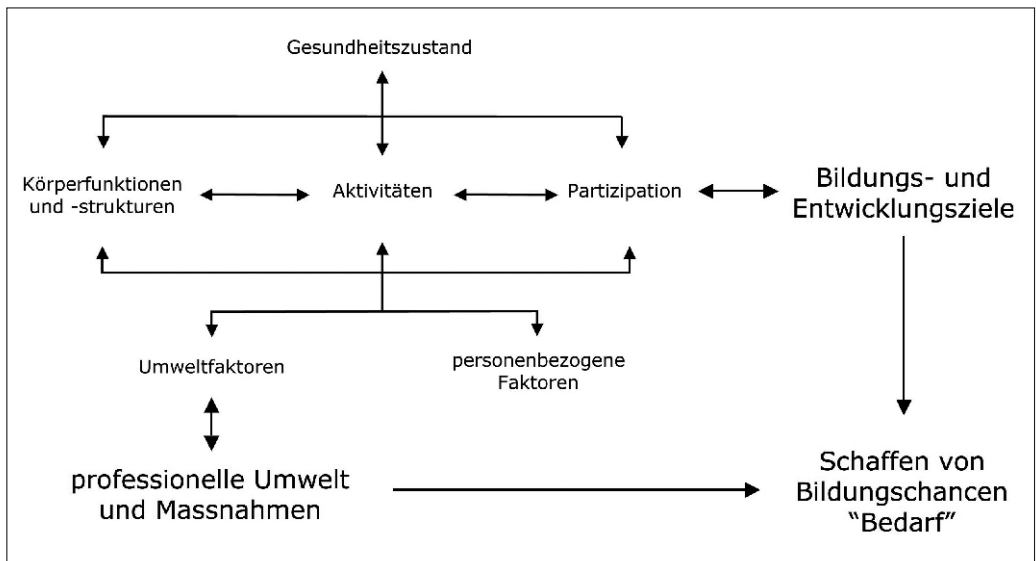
Gesundheitszustand

Körperfunktionen und -strukturen

Aktivitäten

Partizipation

Bildungs- und Entwicklungsziele

Umweltfaktoren

personenbezogene Faktoren

professionelle Umwelt und Massnahmen

Schaffen von Bildungschancen "Bedarf"